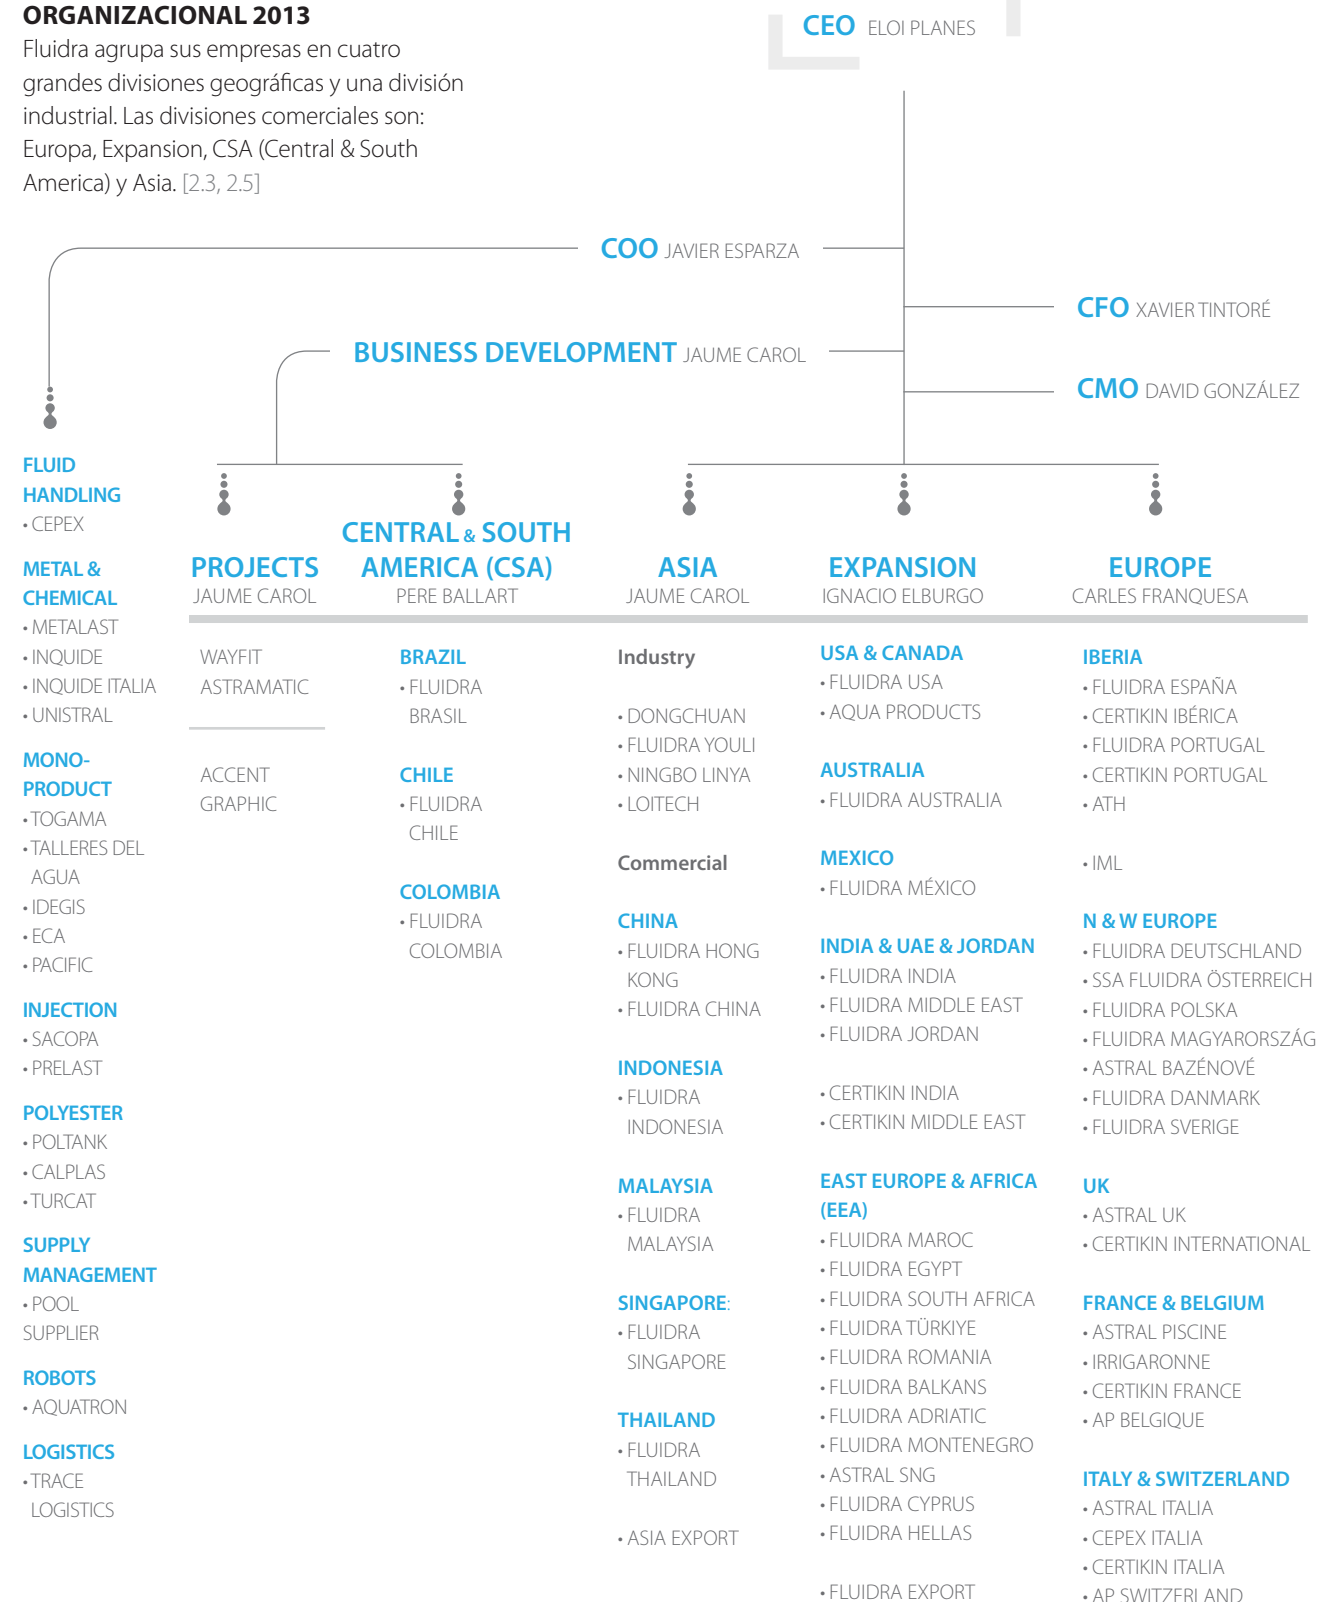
ORGANIZACIONAL 2013

Fluidra agrupa sus empresas en cuatro grandes divisiones geográficas y una división industrial. Las divisiones comerciales son: Europa, Expansion, CSA (Central & South America) y Asia. [2.3, 2.5]

CEO ELOI PLANES

COO JAVIER ESPARZA

CFO XAVIER TINTORÉ

BUSINESS DEVELOPMENT JAUME CAROL

CMO DAVID GONZÁLEZ

FLUID HANDLING
• CEPEX

METAL & CHEMICAL
• METALAST
• INQUIDE
• INQUIDE ITALIA
• UNISTRAL

MONO-PRODUCT
• TOGAMA
• TALLERES DEL AGUA
• IDEGIS
• ECA
• PACIFIC

INJECTION
• SACOPA
• PRELAST

POLYESTER
• POLTANK
• CALPLAS
• TURCAT

SUPPLY MANAGEMENT
• POOL SUPPLIER

ROBOTS
• AQUATRON

LOGISTICS
• TRACE LOGISTICS

PROJECTS
JAUME CAROL

WAYFIT
ASTRAMATIC

ACCENT
GRAPHIC

CENTRAL & SOUTH AMERICA (CSA)
PERE BALLART

BRAZIL
• FLUIDRA BRASIL

CHILE
• FLUIDRA CHILE

COLOMBIA
• FLUIDRA COLOMBIA

ASIA
JAUME CAROL

Industry

• DONGCHUAN
• FLUIDRA YOULI
• NINGBO LINYA
• LOITECH

Commercial

CHINA
• FLUIDRA HONG KONG
• FLUIDRA CHINA

INDONESIA
• FLUIDRA INDONESIA

MALAYSIA
• FLUIDRA MALAYSIA

SINGAPORE:
• FLUIDRA SINGAPORE

THAILAND
• FLUIDRA THAILAND

• ASIA EXPORT

EXPANSION
IGNACIO ELBURGO

USA & CANADA
• FLUIDRA USA
• AQUA PRODUCTS

AUSTRALIA
• FLUIDRA AUSTRALIA

MEXICO
• FLUIDRA MÉXICO

INDIA & UAE & JORDAN
• FLUIDRA INDIA
• FLUIDRA MIDDLE EAST
• FLUIDRA JORDAN

• CERTIKIN INDIA
• CERTIKIN MIDDLE EAST

EAST EUROPE & AFRICA (EEA)
• FLUIDRA MAROC
• FLUIDRA EGYPT
• FLUIDRA SOUTH AFRICA
• FLUIDRA TÜRKIYE
• FLUIDRA ROMANIA
• FLUIDRA BALKANS
• FLUIDRA ADRIATIC
• FLUIDRA MONTENEGRO
• ASTRAL SNG
• FLUIDRA CYPRUS
• FLUIDRA HELLAS

• FLUIDRA EXPORT

EUROPE
CARLES FRANQUESA

IBERIA
• FLUIDRA ESPAÑA
• CERTIKIN IBÉRICA
• FLUIDRA PORTUGAL
• CERTIKIN PORTUGAL
• ATH

• IML

N & W EUROPE
• FLUIDRA DEUTSCHLAND
• SSA FLUIDRA ÖSTERREICH
• FLUIDRA POLSKA
• FLUIDRA MAGYARORSZÁG
• ASTRAL BAZÉNOVÉ
• FLUIDRA DANMARK
• FLUIDRA SVERIGE

UK
• ASTRAL UK
• CERTIKIN INTERNATIONAL

FRANCE & BELGIUM
• ASTRAL PISCINE
• IRRIGARONNE
• CERTIKIN FRANCE
• AP BELGIQUE

ITALY & SWITZERLAND
• ASTRAL ITALIA
• CEPEX ITALIA
• CERTIKIN ITALIA
• AP SWITZERLAND